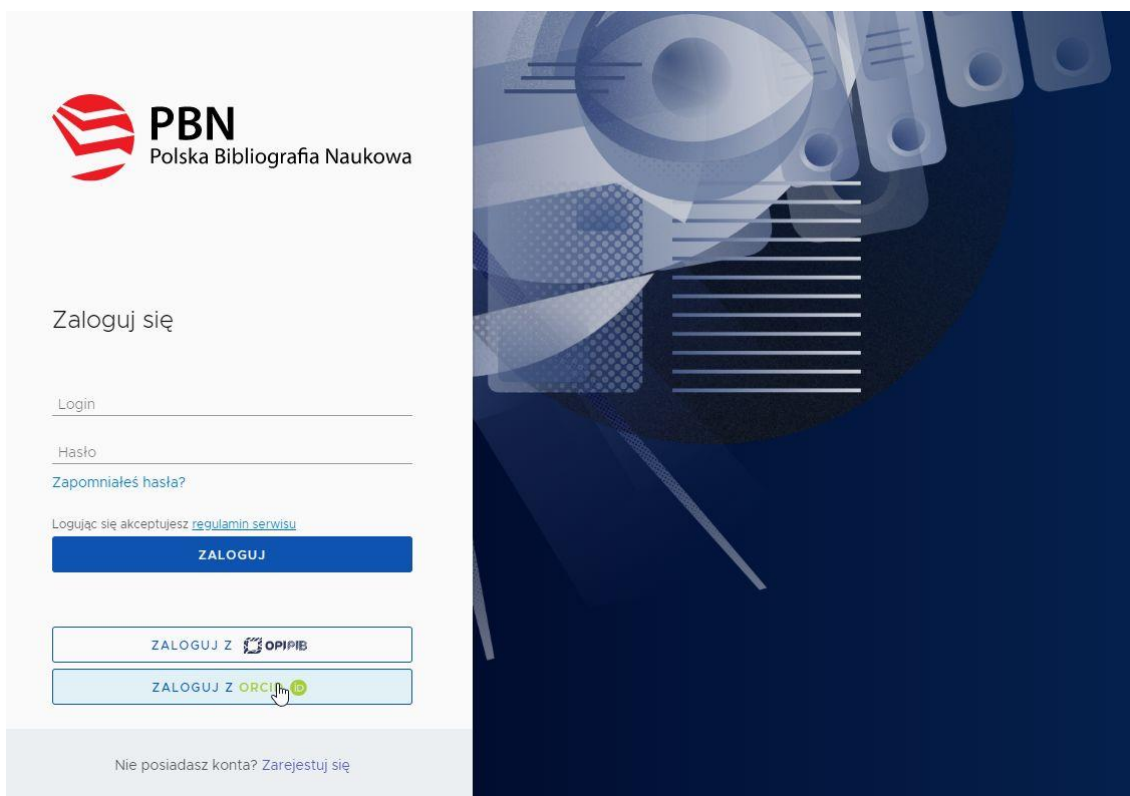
PBN
Polska Bibliografia Naukowa

Zaloguj się

Login

Hasło

Zapomniałeś hasła?

Logując się akceptujesz regulamin serwisu

ZALOGUJ

ZALOGUJ Z OPIPIB

ZALOGUJ Z ORCID

Nie posiadasz konta? Zarejestuj się